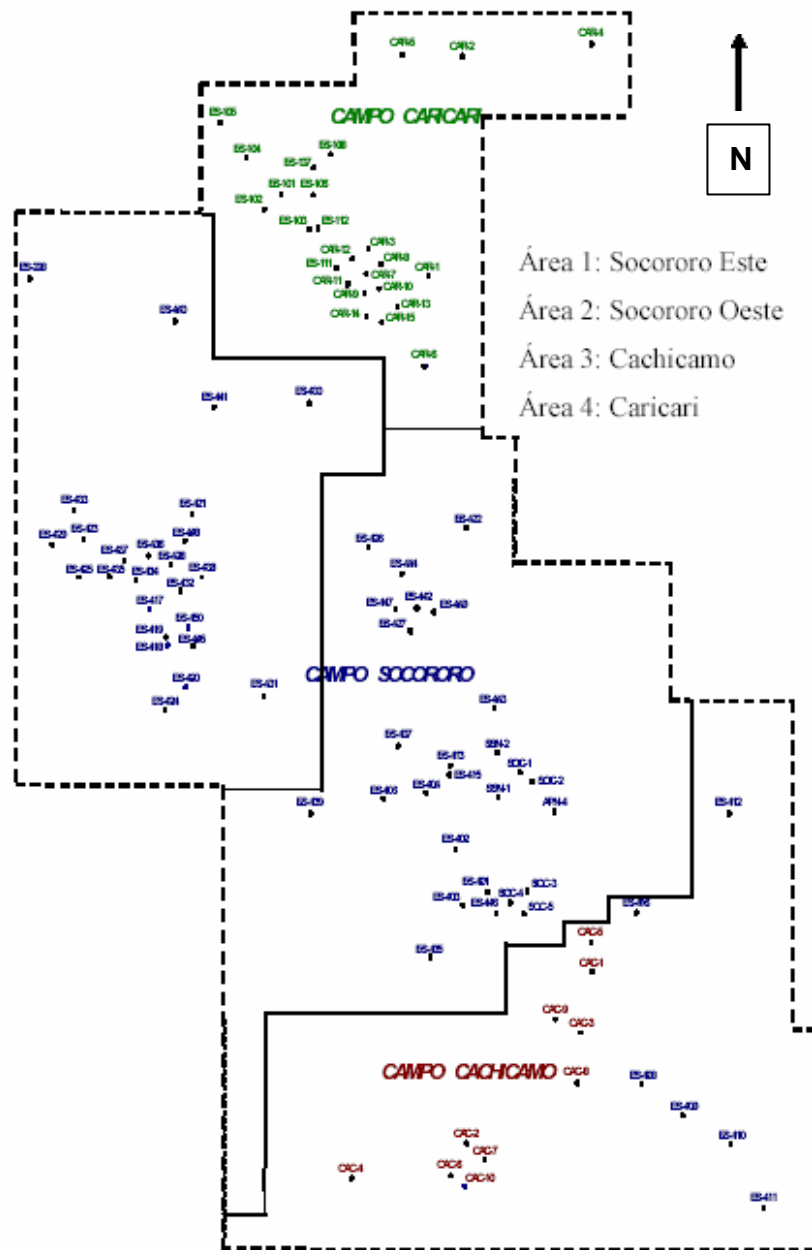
N

CAMPO CARICARI

Área 1: Socororo Este
Área 2: Socororo Oeste
Área 3: Cachicamo
Área 4: Caricari

CAMPO SOCORORO

CAMPO CACHICAMO

CRR-5 CRR-2 CRR-4 ES-105 ES-104 ES-108 ES-107 ES-101 ES-106 ES-102 ES-103 ES-112 CRR-12 CRR-3 ES-111 CRR-8 CRR-1 CRR-7 CRR-11 CRR-10 CRR-9 CRR-13 CRR-14 CRR-15 CRR-6 ES-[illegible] ES-440 ES-441 ES-433 ES-423 ES-421 ES-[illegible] ES-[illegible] ES-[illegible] ES-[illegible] ES-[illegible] ES-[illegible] ES-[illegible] ES-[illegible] ES-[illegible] ES-432 ES-417 ES-450 ES-419 ES-418 ES-420 ES-424 ES-431 ES-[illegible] ES-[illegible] ES-447 ES-442 ES-443 ES-427 ES-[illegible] ES-437 ES-413 SSN-2 SOC-1 ES-415 SOC-2 ES-406 ES-405 SSN-1 APN-4 ES-409 ES-412 ES-402 ES-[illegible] SOC-3 ES-403 ES-446 SOC-4 SOC-5 ES-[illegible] CAC-5 ES-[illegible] CAC-1 CAC-9 CAC-3 CAC-8 ES-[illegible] ES-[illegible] ES-410 CAC-2 CAC-7 CAC-4 CAC-6 CAC-10 ES-411